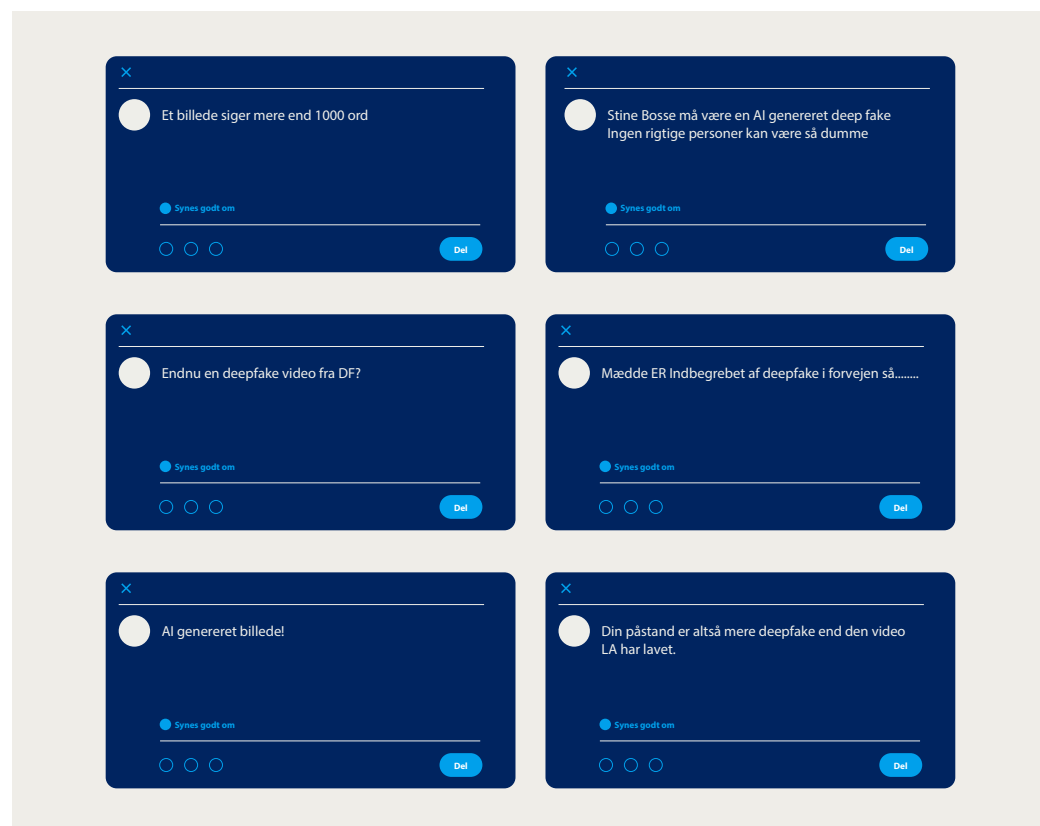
×

Et billede siger mere end 1000 ord

Synes godt om

Del

×

Stine Bosse må være en AI genereret deep fake Ingen rigtige personer kan være så dumme

Synes godt om

Del

×

Endnu en deepfake video fra DF?

Synes godt om

Del

×

Mædde ER Indbegrebet af deepfake i forvejen så........

Synes godt om

Del

×

AI genereret billede!

Synes godt om

Del

×

Din påstand er altså mere deepfake end den video LA har lavet.

Synes godt om

Del